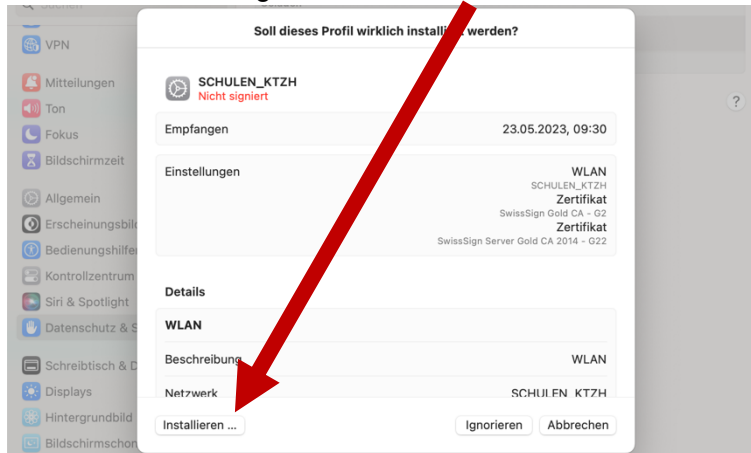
Suchen
VPN
Mitteilungen
Ton
Fokus
Bildschirmzeit
Allgemein
Erscheinungsbild
Bedienungshilfen
Kontrollzentrum
Siri & Spotlight
Datenschutz & S
Schreibtisch & D
Displays
Hintergrundbild
Bildschirmschon

?

Soll dieses Profil wirklich install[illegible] werden?

SCHULEN_KTZH
Nicht signiert

Empfangen 23.05.2023, 09:30

Einstellungen
WLAN
SCHULEN_KTZH
Zertifikat
SwissSign Gold CA - G2
Zertifikat
SwissSign Server Gold CA 2014 - G22

Details

WLAN

Beschreibung WLAN

Netzwerk SCHULEN_KTZH

Installieren ...
Ignorieren
Abbrechen